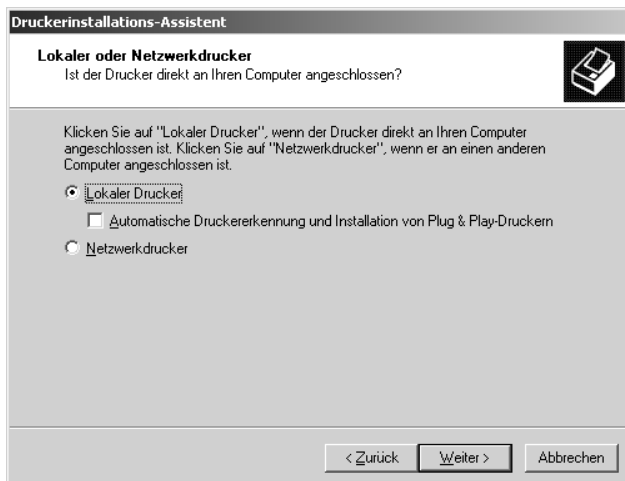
Druckerinstallations-Assistent

Lokaler oder Netzwerkdrucker
Ist der Drucker direkt an Ihren Computer angeschlossen?

Klicken Sie auf "Lokaler Drucker", wenn der Drucker direkt an Ihren Computer angeschlossen ist. Klicken Sie auf "Netzwerkdrucker", wenn er an einen anderen Computer angeschlossen ist.

Lokaler Drucker

Automatische Druckererkennung und Installation von Plug & Play-Druckern

Netzwerkdrucker

< Zurück
Weiter >
Abbrechen